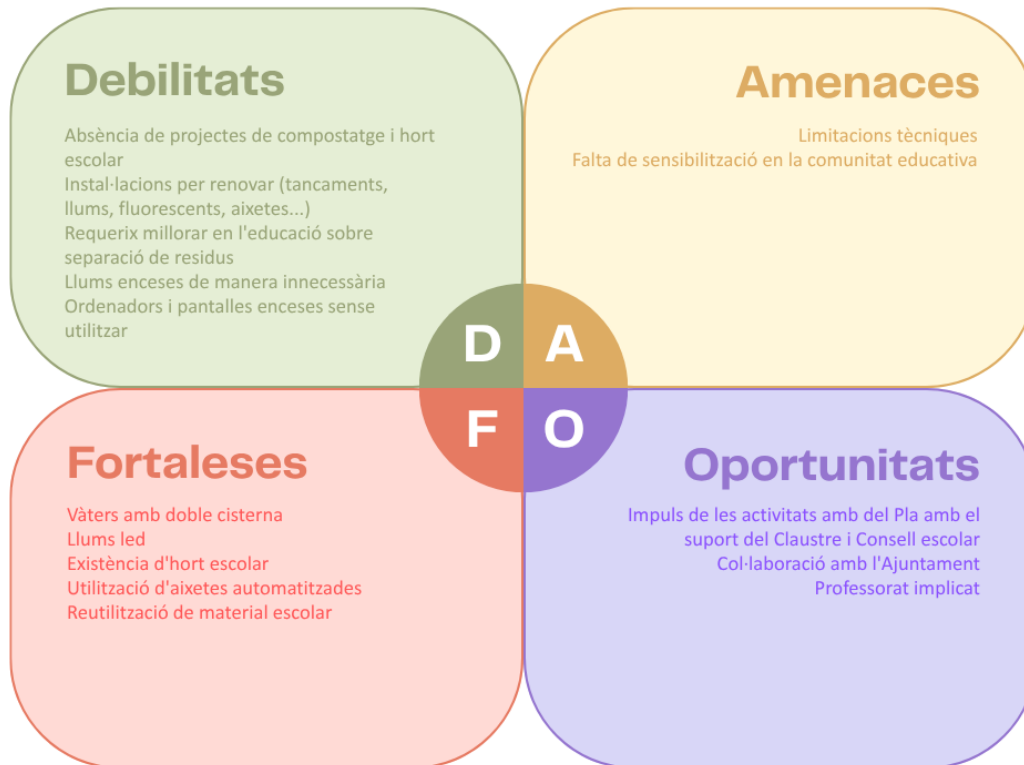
Debilitats

Absència de projectes de compostatge i hort escolar
Instal·lacions per renovar (tancaments, llums, fluorescents, aixetes...)
Requerix millorar en l'educació sobre separació de residus
Llums enceses de manera innecessària
Ordenadors i pantalles enceses sense utilitzar

Amenaces

Limitacions tècniques
Falta de sensibilització en la comunitat educativa

D A
F O

Fortaleses

Vàters amb doble cisterna
Llums led
Existència d'hort escolar
Utilització d'aixetes automatitzades
Reutilització de material escolar

Oportunitats

Impuls de les activitats amb del Pla amb el suport del Claustre i Consell escolar
Col·laboració amb l'Ajuntament
Professorat implicat